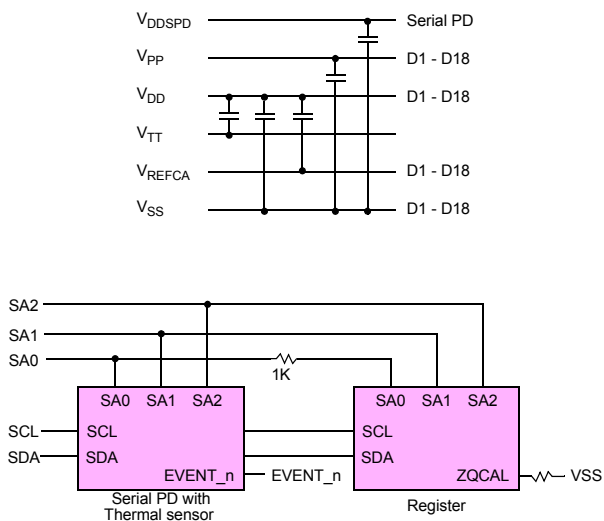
$V_{DDSPD}$ Serial PD
$V_{PP}$ D1 - D18
$V_{DD}$ D1 - D18
$V_{TT}$
$V_{REFCA}$ D1 - D18
$V_{SS}$ D1 - D18

SA2
SA1
SA0
1K
SA0 SA1 SA2
SCL SCL
SDA SDA
EVENT_n EVENT_n
Serial PD with Thermal sensor
SA0 SA1 SA2
SCL
SDA
ZQCAL VSS
Register